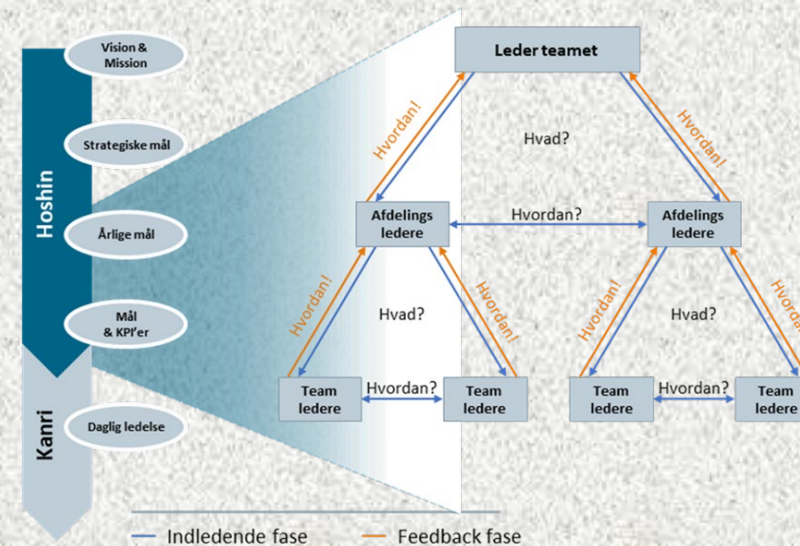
Hoshin

Kanri

Vision & Mission

Strategiske mål

Årlige mål

Mål & KPI'er

Daglig ledelse

Leder teamet

Hvordan!

Hvordan!

Hvad?

Afdelings ledere

Hvordan?

Afdelings ledere

Hvordan!

Hvordan!

Hvad?

Hvordan!

Hvordan!

Hvad?

Team ledere

Hvordan?

Team ledere

Team ledere

Hvordan?

Team ledere

Indledende fase

Feedback fase